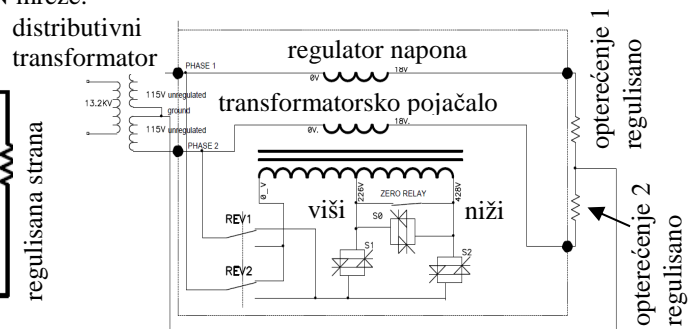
N mreže:
distributivni transformator
regulisana strana
13.2KV
115V unregulated
ground
115V unregulated
PHASE 1
PHASE 2
regulator napona
0V
18V
transformatorsko pojačalo
0V.
18V.
0_V
226V
ZERO RELAY
428V
viši
S0
niži
REV1
REV2
S1
S2
opterećenje 1 regulisano
opterećenje 2 regulisano